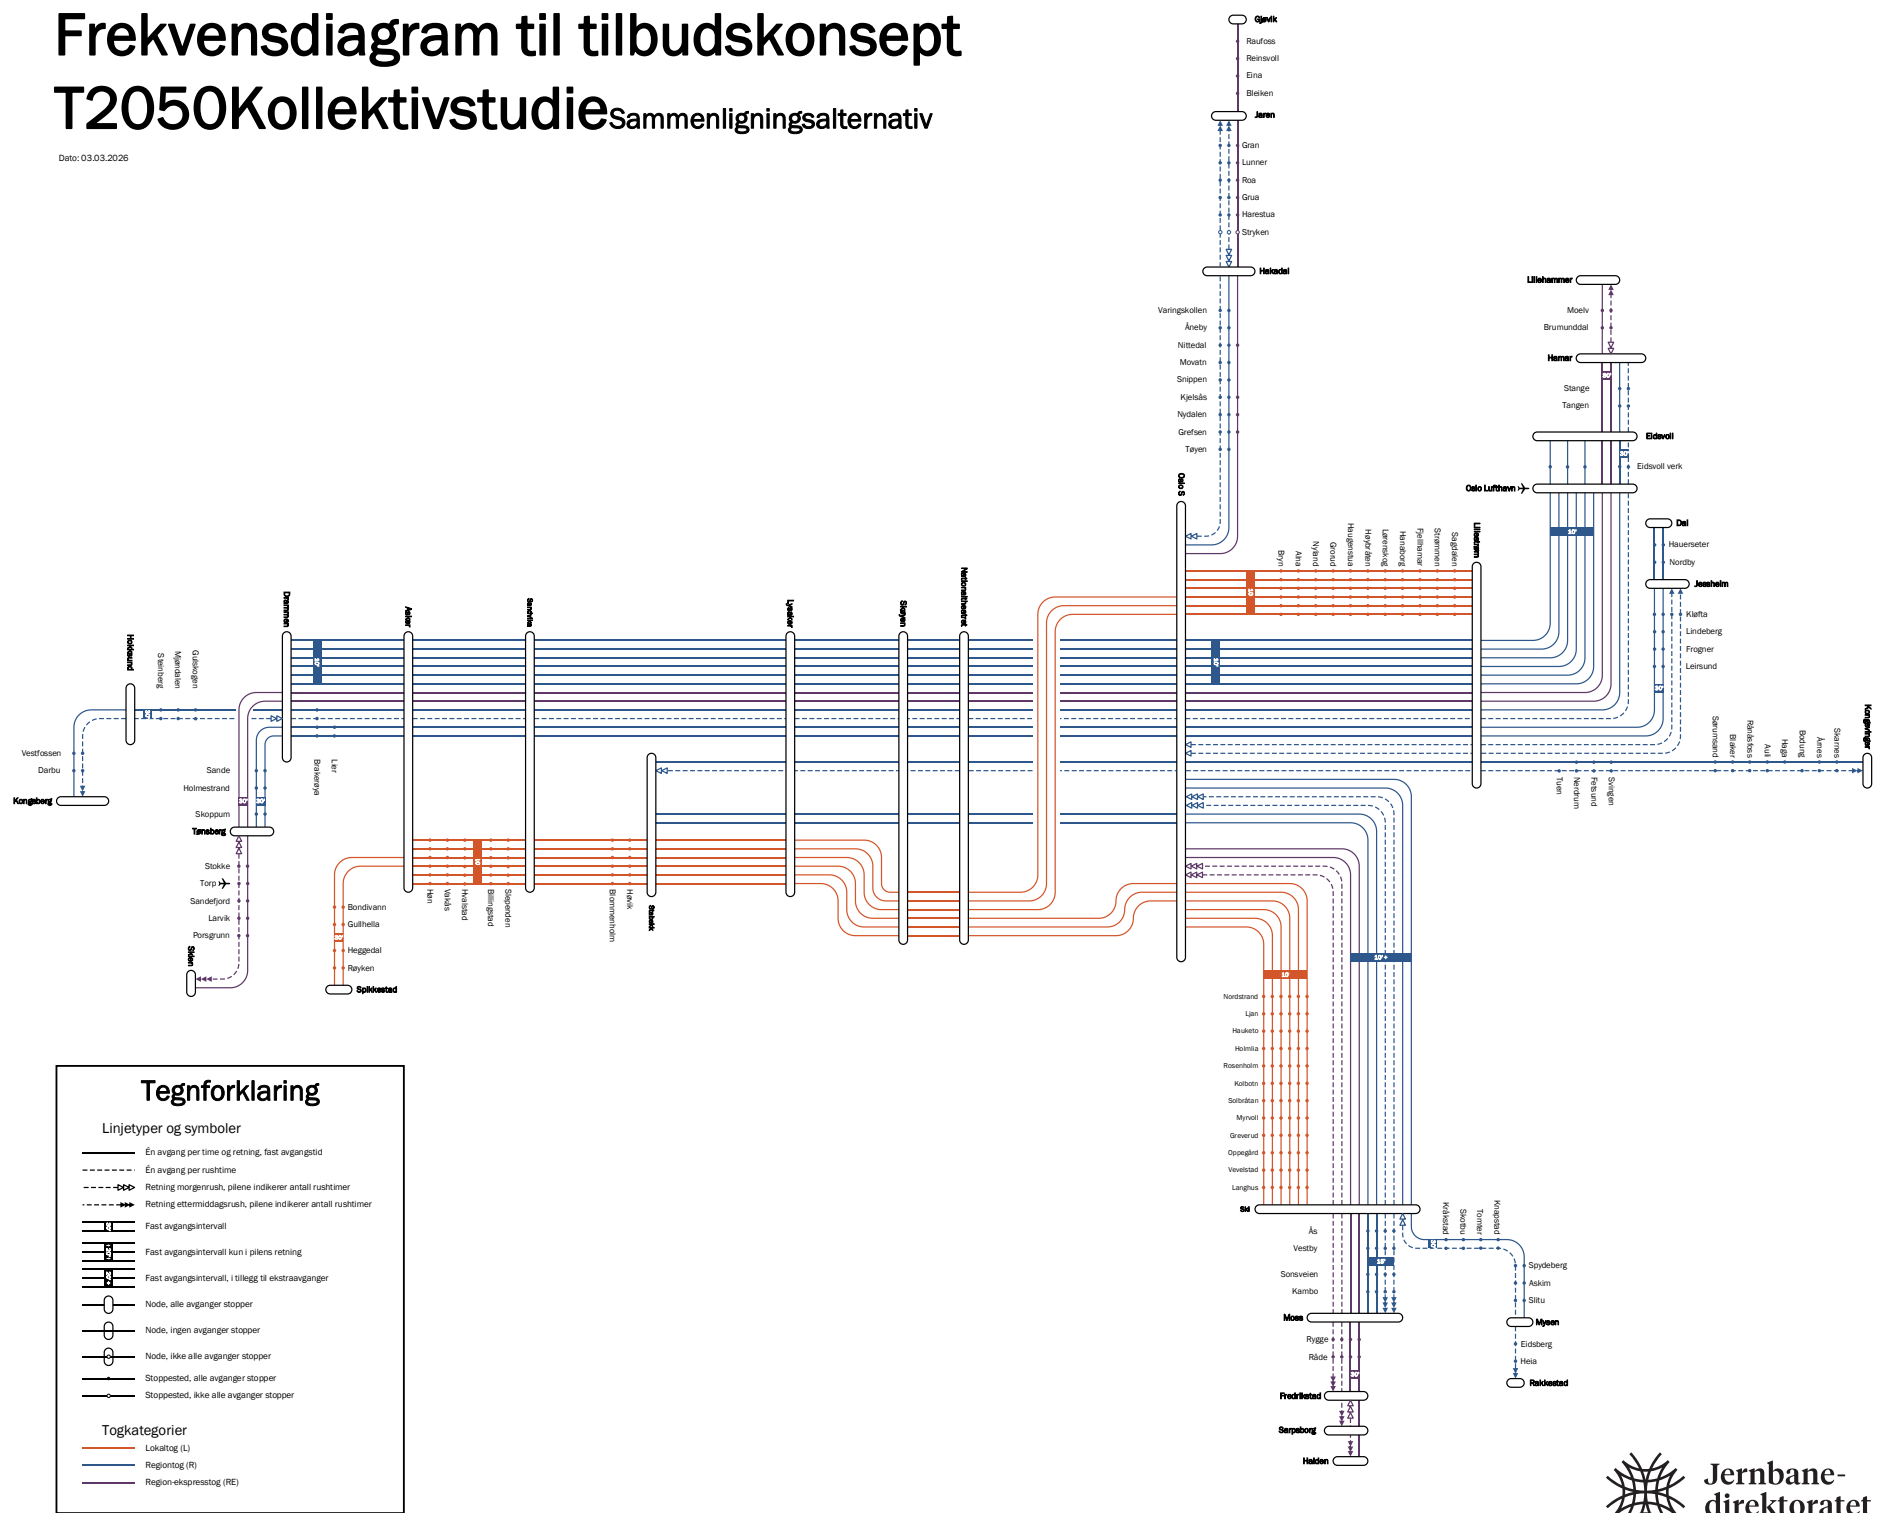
Frekvensdiagram til tilbudskonsept T2050KollektivstudieSammenligningsalternativ

Dato: 03.03.2026

Gjøvik
Raufoss
Reinsvoll
Eina
Bleiken
Jaren
Gran
Lunner
Roa
Grua
Harestua
Stryken
Hakadal
Varingskollen
Åneby
Nittedal
Movatn
Snippen
Kjelsås
Nydalen
Grefsen
Tøyen
Oslo S

Lillehammer
Moelv
Brumunddal
Hamar
Stange
Tangen
Eidsvoll
Eidsvoll verk
Oslo Lufthavn
Dal
Hauerseter
Nordby
Jessheim
Kløfta
Lindeberg
Frogner
Leirsund
Lillestrøm
Bryn
Alna
Nyland
Grorud
Haugenstua
Høybråten
Lørenskog
Hanaborg
Fjellhamar
Strømmen
Sagdalen
Tuen
Nerdrum
Fetsund
Svingen
Sørumsand
Blaker
Rånåsfoss
Auli
Haga
Bodung
Årnes
Skarnes
Kongsvinger

Hokksund
Steinberg
Mjøndalen
Gulskogen
Drammen
Lier
Brakerøya
Asker
Sandvika
Lysaker
Skøyen
Nationaltheatret
Stabekk
Vestfossen
Darbu
Kongsberg
Sande
Holmestrand
Skoppum
Tønsberg
Stokke
Torp
Sandefjord
Larvik
Porsgrunn
Skien
Bondivann
Gullhella
Heggedal
Røyken
Spikkestad
Hon
Vøyenenga
Hvalstad
Billingstad
Slependen
Blommenholm
Høvik

Nordstrand
Ljan
Hauketo
Holmlia
Rosenholm
Kolbotn
Solbråtan
Myrvoll
Greverud
Oppegård
Vevelstad
Langhus
Ski
Ås
Vestby
Sonsveien
Kambo
Moss
Rygge
Råde
Fredrikstad
Sarpsborg
Halden
Kråkstad
Skotbu
Tomter
Knapstad
Spydeberg
Askim
Slitu
Mysen
Eidsberg
Heia
Rakkestad

Tegnforklaring
Linjetyper og symboler
Én avgang per time og retning, fast avgangstid
Én avgang per rushtime
Retning morgenrush, pilene indikerer antall rushtimer
Retning ettermiddagsrush, pilene indikerer antall rushtimer
Fast avgangsintervall
Fast avgangsintervall kun i pilens retning
Fast avgangsintervall, i tillegg til ekstraavganger
Node, alle avganger stopper
Node, ingen avganger stopper
Node, ikke alle avganger stopper
Stoppested, alle avganger stopper
Stoppested, ikke alle avganger stopper
Togkategorier
Lokaltog (L)
Regiontog (R)
Region-ekspresstog (RE)

Jernbane-direktoratet